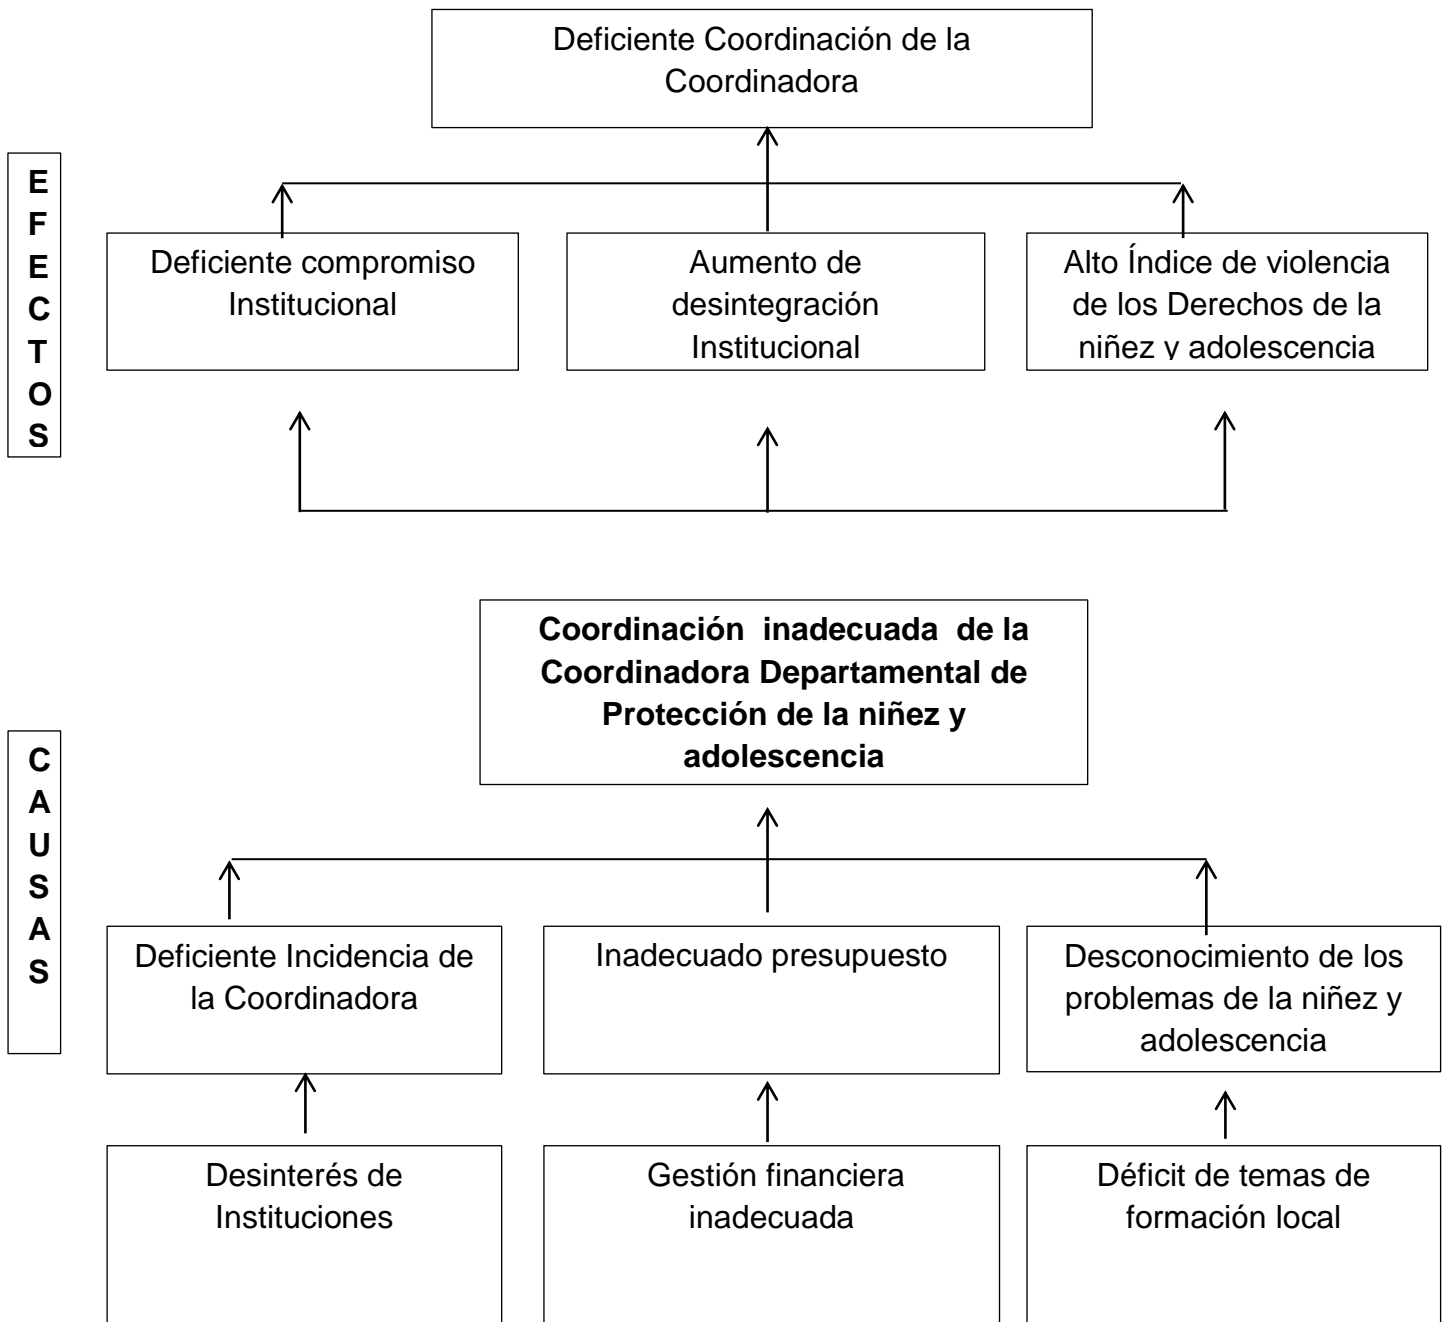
Deficiente Coordinación de la Coordinadora

E F E C T O S

Deficiente compromiso Institucional

Aumento de desintegración Institucional

Alto Índice de violencia de los Derechos de la niñez y adolescencia

**Coordinación inadecuada de la Coordinadora Departamental de Protección de la niñez y adolescencia**

C A U S A S

Deficiente Incidencia de la Coordinadora

Inadecuado presupuesto

Desconocimiento de los problemas de la niñez y adolescencia

Desinterés de Instituciones

Gestión financiera inadecuada

Déficit de temas de formación local